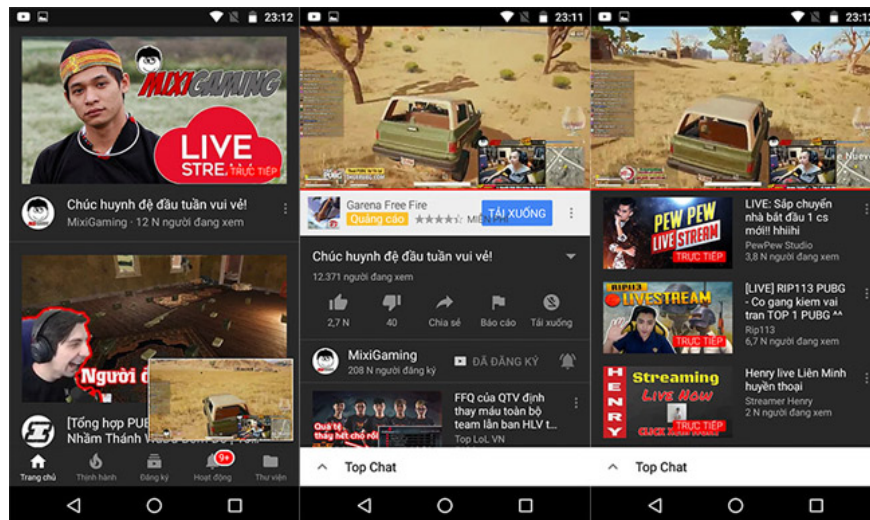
23:12

MIXIGAMING

LIVE
STRE... TRỰC TIẾP

Chúc huynh đệ đấu tuần vui vẻ!
MixiGaming · 12 N người đang xem

Người đ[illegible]

[Tổng hợp PUB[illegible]
Nhầm Thánh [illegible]

Trang chủ
Thịnh hành
Đăng ký
9+
Hoạt động
Thư viện

23:11

Garena Free Fire
Quảng cáo ★★★★☆ MIỄN PHÍ
TẢI XUỐNG

Chúc huynh đệ đấu tuần vui vẻ!
12.371 người đang xem

2,7 N
40
Chia sẻ
Báo cáo
Tải xuống

MixiGaming
208 N người đăng ký
ĐÃ ĐĂNG KÝ

FFQ của QTV định thay máu toàn bộ team lần ban HLV t...
Top LoL VN

Top Chat

23:1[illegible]

PEW PEW
LIVE STREAM
TRỰC TIẾP

LIVE: Sắp chuyển nhà bắt đầu 1 cs mới! hhiihi
PewPew Studio
3,8 N người đang xem

LIVESTREAM
TRỰC TIẾP

[LIVE] RIP113 PUBG - Co gang kiem vai tran TOP 1 PUBG ^^
Rip113
6,7 N người đang xem

HENRY
Streaming
Live Now
TRỰC TIẾP

Henry live Liên Minh huyền thoại
Streamer Henry
2 N người đang xem

Top Chat